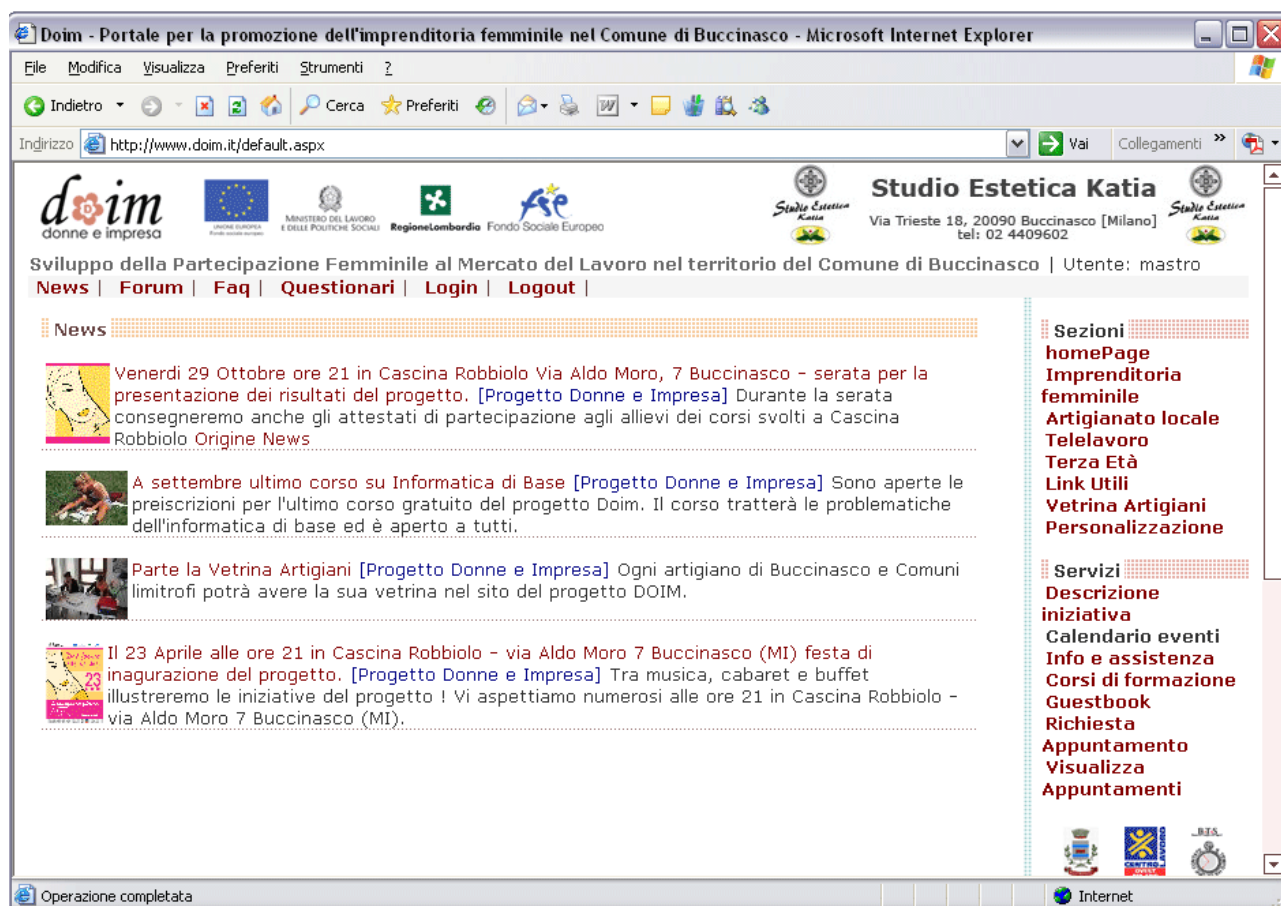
Doim - Portale per la promozione dell'imprenditoria femminile nel Comune di Buccinasco - Microsoft Internet Explorer

File Modifica Visualizza Preferiti Strumenti ?

Indietro Cerca Preferiti

Indirizzo http://www.doim.it/default.aspx Vai Collegamenti »

doim donne e impresa

UNIONE EUROPEA

MINISTERO DEL LAVORO E DELLE POLITICHE SOCIALI

RegioneLombardia

Fondo Sociale Europeo

Studio Estetica Katia

Studio Estetica Katia
Via Trieste 18, 20090 Buccinasco [Milano]
tel: 02 4409602

Studio Estetica Katia

Sviluppo della Partecipazione Femminile al Mercato del Lavoro nel territorio del Comune di Buccinasco | Utente: mastro

News | Forum | Faq | Questionari | Login | Logout |

News

Venerdi 29 Ottobre ore 21 in Cascina Robbiolo Via Aldo Moro, 7 Buccinasco - serata per la presentazione dei risultati del progetto. [Progetto Donne e Impresa] Durante la serata consegneremo anche gli attestati di partecipazione agli allievi dei corsi svolti a Cascina Robbiolo Origine News

A settembre ultimo corso su Informatica di Base [Progetto Donne e Impresa] Sono aperte le preiscrizioni per l'ultimo corso gratuito del progetto Doim. Il corso tratterà le problematiche dell'informatica di base ed è aperto a tutti.

Parte la Vetrina Artigiani [Progetto Donne e Impresa] Ogni artigiano di Buccinasco e Comuni limitrofi potrà avere la sua vetrina nel sito del progetto DOIM.

Il 23 Aprile alle ore 21 in Cascina Robbiolo - via Aldo Moro 7 Buccinasco (MI) festa di inagurazione del progetto. [Progetto Donne e Impresa] Tra musica, cabaret e buffet illustreremo le iniziative del progetto ! Vi aspettiamo numerosi alle ore 21 in Cascina Robbiolo - via Aldo Moro 7 Buccinasco (MI).

Sezioni
homePage
Imprenditoria femminile
Artigianato locale
Telelavoro
Terza Età
Link Utili
Vetrina Artigiani
Personalizzazione

Servizi
Descrizione iniziativa
Calendario eventi
Info e assistenza
Corsi di formazione
Guestbook
Richiesta Appuntamento
Visualizza Appuntamenti

CENTRO LAVORO

B.T.S.

Operazione completata

Internet